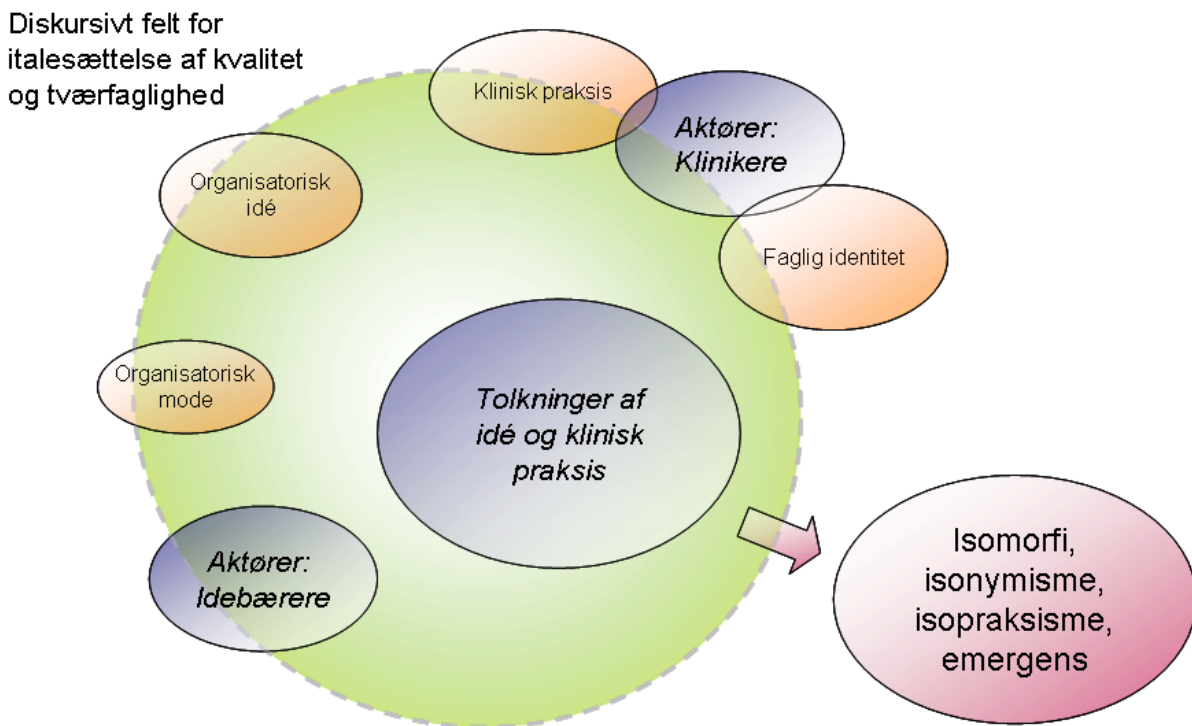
Diskursivt felt for italesættelse af kvalitet og tværfaglighed

Klinisk praksis

Aktører: Klinikere

Organisatorisk idé

Faglig identitet

Organisatorisk mode

Tolkninger af idé og klinisk praksis

Aktører: Idebærere

Isomorfi, isonymisme, isopraksisme, emergens